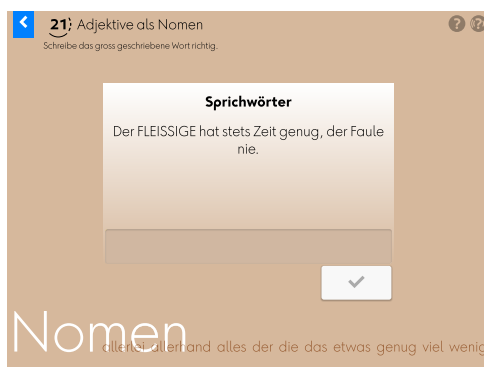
21 Adjektive als Nomen
Schreibe das gross geschriebene Wort richtig.

Sprichwörter

Der FLEISSIGE hat stets Zeit genug, der Faule nie.

Nomen

allerlei allerhand alles der die das etwas genug viel wenig